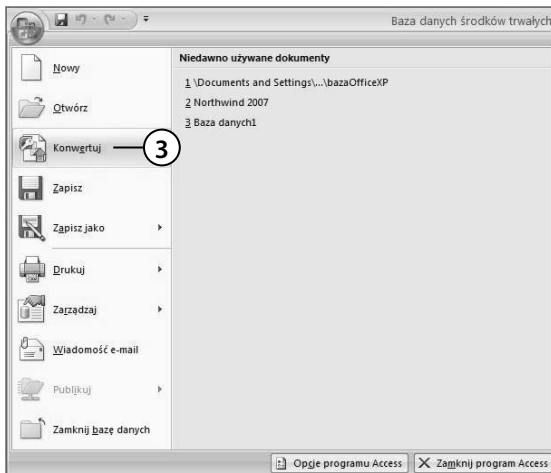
Baza danych środków trwałych

Nowy

Otwórz

Konwertuj

3

Zapisz

Zapisz jako

Drukuj

Zarządzaj

Wiadomość e-mail

Publikuj

Zamknij bazę danych

Niedawno używane dokumenty

1 \Documents and Settings\...\bazaOfficeXP

2 Northwind 2007

3 Baza danych1

Opcje programu Access

Zamknij program Access